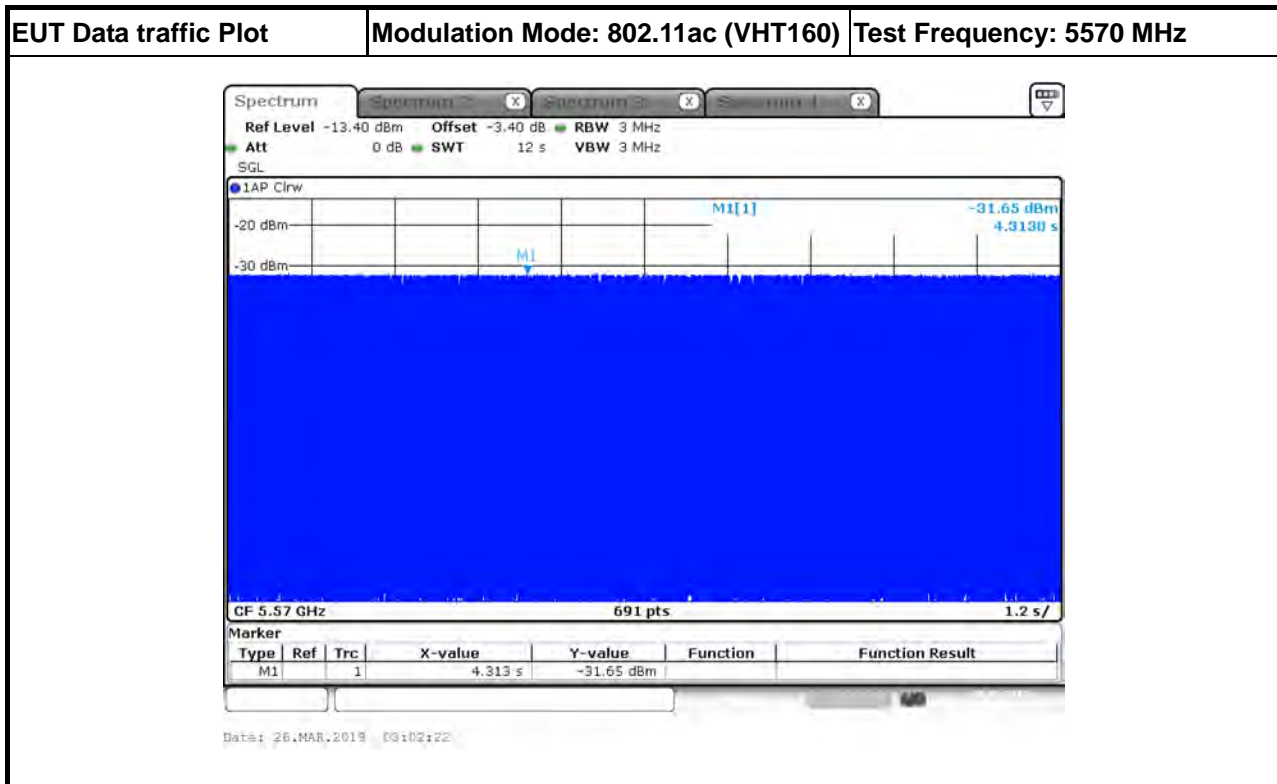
| EUT Data traffic Plot | Modulation Mode: 802.11ac (VHT160) | Test Frequency: 5570 MHz |
|---|---|---|

Spectrum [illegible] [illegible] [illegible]

Ref Level -13.40 dBm Offset -3.40 dB RBW 3 MHz
Att 0 dB SWT 12 s VBW 3 MHz
SGL
1AP Clrw

M1[1] -31.65 dBm 4.3130 s

-20 dBm
-30 dBm
M1

CF 5.57 GHz 691 pts 1.2 s/

Marker

| Type | Ref | Trc | X-value | Y-value | Function | Function Result |
|---|---|---|---|---|---|---|
| M1 | | 1 | 4.313 s | -31.65 dBm | | |

Date: 26.MAR.2019 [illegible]:02:22